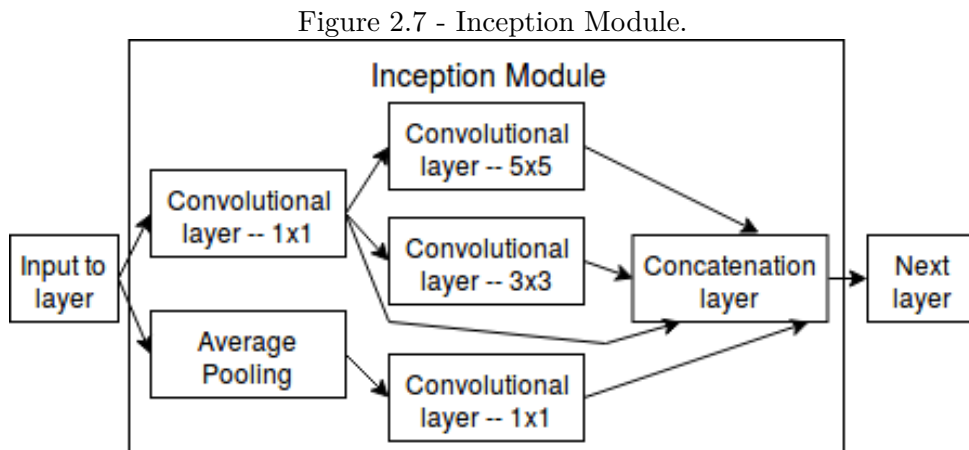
Figure 2.7 - Inception Module.

Inception Module

Input to layer

Convolutional layer -- 1x1

Average Pooling

Convolutional layer -- 5x5

Convolutional layer -- 3x3

Convolutional layer -- 1x1

Concatenation layer

Next layer